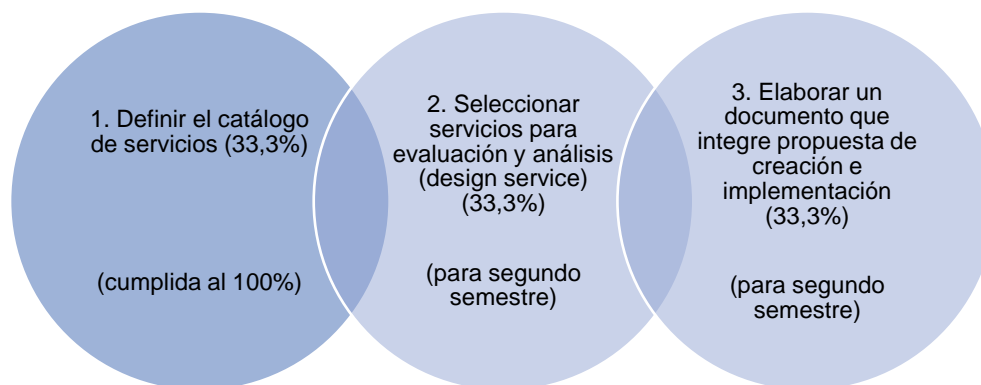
1. Definir el catálogo de servicios (33,3%)

(cumplida al 100%)

2. Seleccionar servicios para evaluación y análisis (design service) (33,3%)

(para segundo semestre)

3. Elaborar un documento que integre propuesta de creación e implementación (33,3%)

(para segundo semestre)